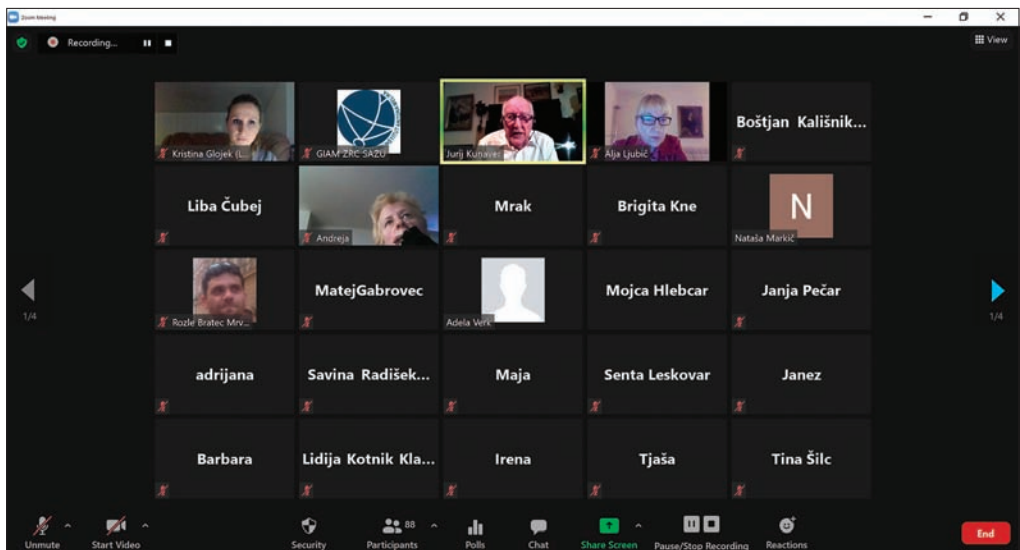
Zoom Meeting

Recording...

View

Kristina Glojek (L...

GIAM ZRC SAZU

Jurij Kunaver

Alja Ljubič

Boštjan Kališnik...

Liba Čubej

Andreja

Mrak

Brigita Kne

N

Nataša Markič

1/4

Rozle Bratec Mrv...

MatejGabrovec

Adela Verk

Mojca Hlebcar

Janja Pečar

1/4

adrijana

Savina Radišek...

Maja

Senta Leskovar

Janez

Barbara

Lidija Kotnik Kla...

Irena

Tjaša

Tina Šilc

Unmute

Start Video

Security

88

Participants

Polls

Chat

Share Screen

Pause/Stop Recording

Reactions

End